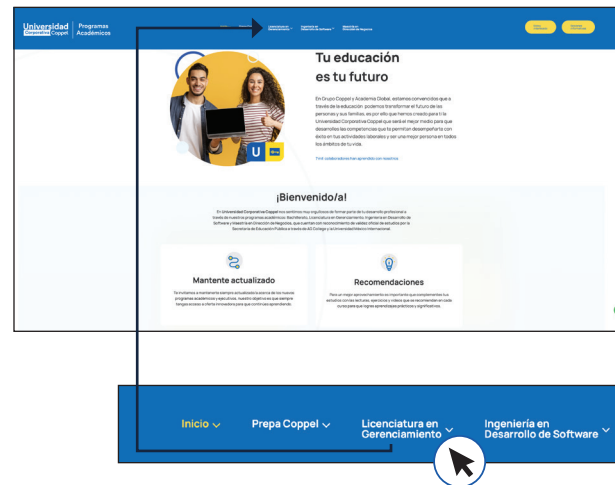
Universidad Corporativa Coppel | Programas Académicos

Licenciatura en Gerenciamiento | Ingeniería en Desarrollo de Software | Maestría en Dirección de Negocios

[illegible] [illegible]

Tu educación es tu futuro

En Grupo Coppel y Academia Global, estamos convencidos que a través de la educación podemos transformar el futuro de las personas y sus familias, es por ello que hemos creado para ti la Universidad Corporativa Coppel que será el mejor medio para que desarrolles las competencias que te permitan desempeñarte con éxito en tus actividades laborales y ser una mejor persona en todos los ámbitos de tu vida.

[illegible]

¡Bienvenido/a!

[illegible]

Mantente actualizado

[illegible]

Recomendaciones

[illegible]

Inicio | Prepa Coppel | Licenciatura en Gerenciamiento | Ingeniería en Desarrollo de Software